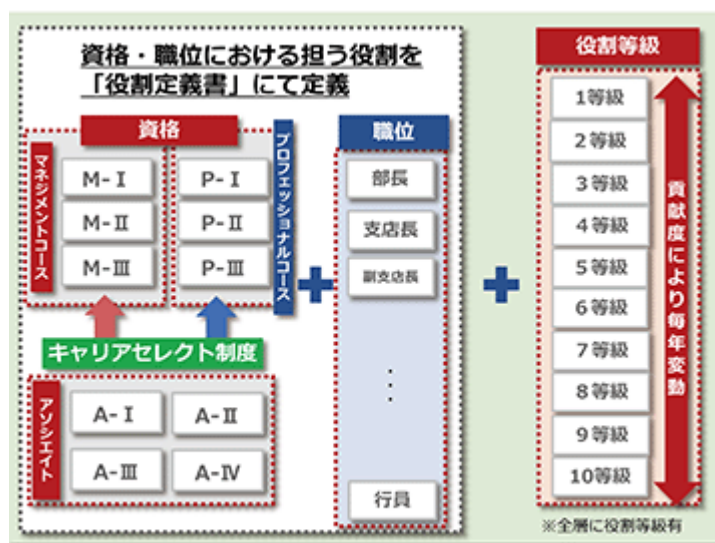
資格・職位における担う役割を
「役割定義書」にて定義

資格

マネジメントコース

M-Ⅰ
M-Ⅱ
M-Ⅲ

P-Ⅰ
P-Ⅱ
P-Ⅲ

プロフェッショナルコース

キャリアセレクト制度

アソシエイト

A-Ⅰ
A-Ⅱ
A-Ⅲ
A-Ⅳ

職位

部長
支店長
副支店長
⋮
行員

役割等級

1等級
2等級
3等級
4等級
5等級
6等級
7等級
8等級
9等級
10等級

貢献度により毎年変動

※全層に役割等級有